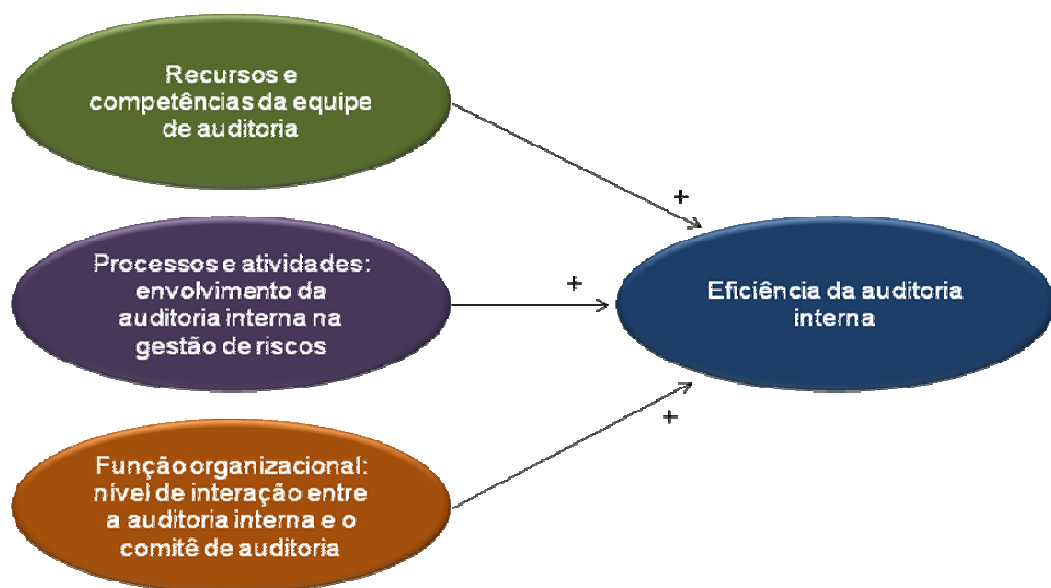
Recursos e competências da equipe de auditoria

+

Processos e atividades: envolvimento da auditoria interna na gestão de riscos

+

Eficiência da auditoria interna

+

Função organizacional: nível de interação entre a auditoria interna e o comitê de auditoria